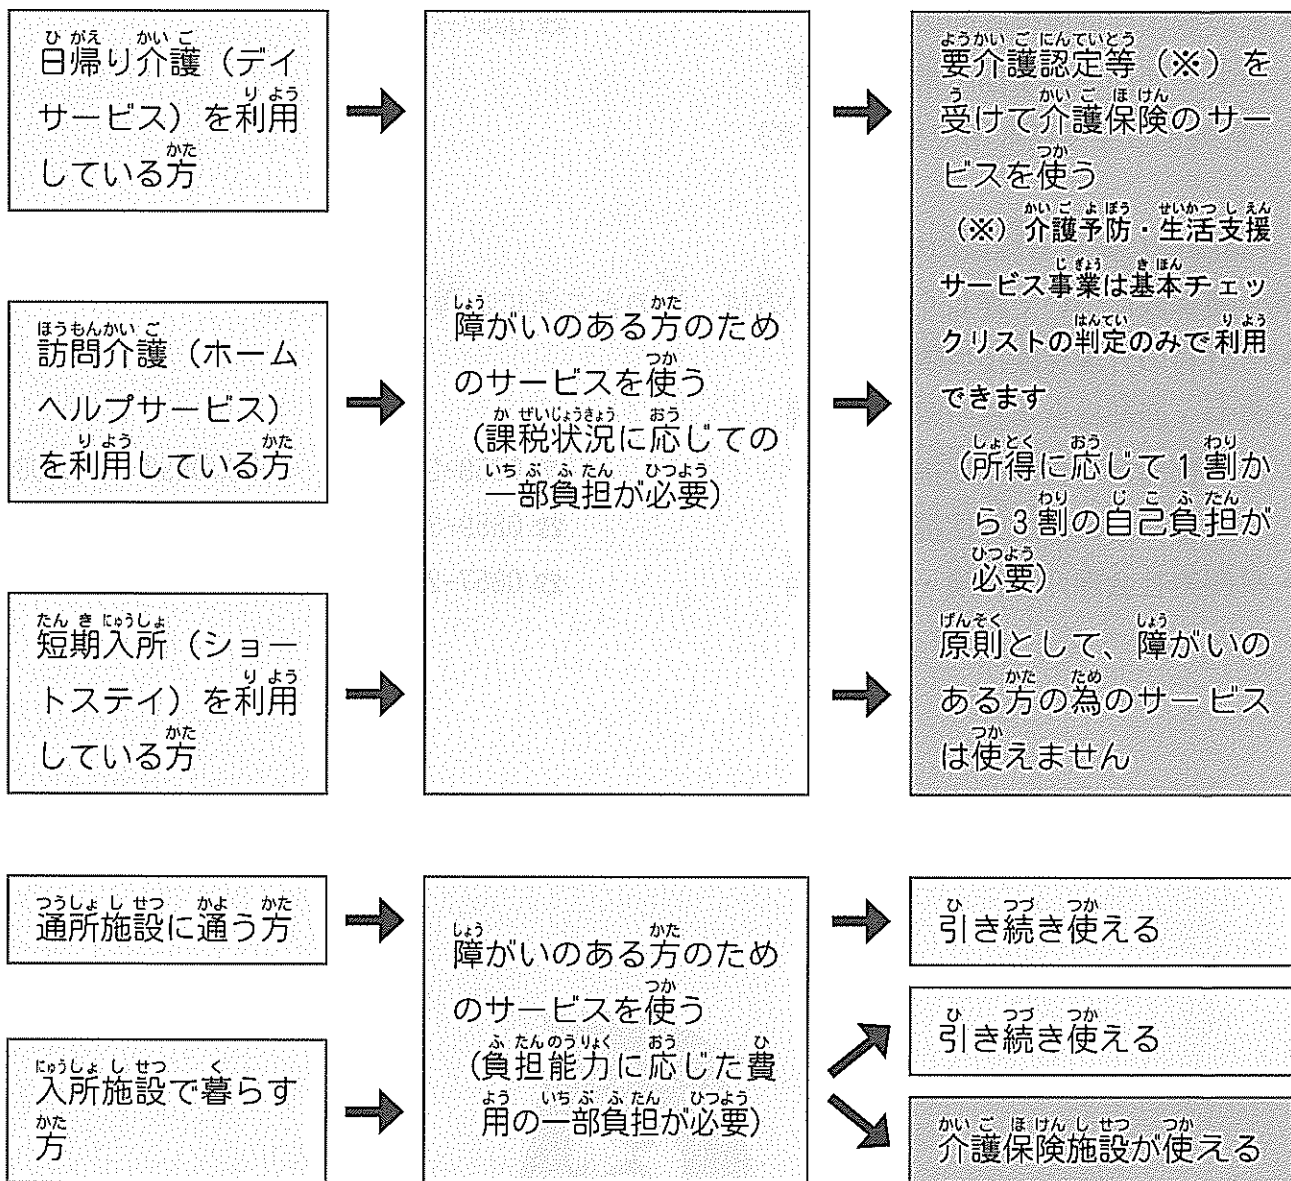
日帰り介護（デイサービス）を利用している方

訪問介護（ホームヘルプサービス）を利用している方

短期入所（ショートステイ）を利用している方

障がいのある方のためのサービスを使う
（課税状況に応じての一部負担が必要）

要介護認定等（※）を受けて介護保険のサービスを使う
（※）介護予防・生活支援サービス事業は基本チェックリストの判定のみで利用できます
（所得に応じて１割から３割の自己負担が必要）

原則として、障がいのある方の為のサービスは使えません

通所施設に通う方

入所施設で暮らす方

障がいのある方のためのサービスを使う
（負担能力に応じた費用の一部負担が必要）

引き続き使える

引き続き使える

介護保険施設が使える